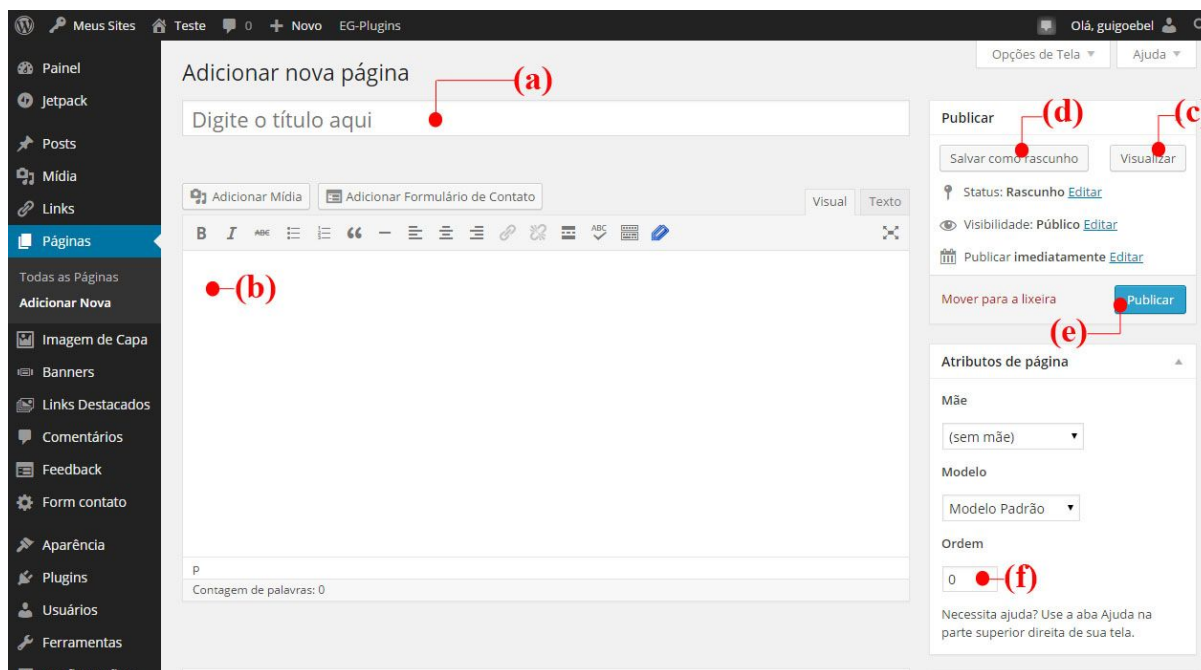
Meus Sites Teste 0 + Novo EG-Plugins Olá, guigoebel

Opções de Tela ▼ Ajuda ▼

Painel
Jetpack
Posts
Mídia
Links
Páginas
Todas as Páginas
Adicionar Nova
Imagem de Capa
Banners
Links Destacados
Comentários
Feedback
Form contato
Aparência
Plugins
Usuários
Ferramentas

Adicionar nova página (a)

Digite o título aqui

Adicionar Mídia Adicionar Formulário de Contato Visual Texto

B I

(b)

p
Contagem de palavras: 0

Publicar (d) (c)
Salvar como rascunho Visualizar
Status: Rascunho Editar
Visibilidade: Público Editar
Publicar imediatamente Editar
Mover para a lixeira Publicar
(e)

Atributos de página
Mãe
(sem mãe)
Modelo
Modelo Padrão
Ordem
0 (f)
Necessita ajuda? Use a aba Ajuda na parte superior direita de sua tela.